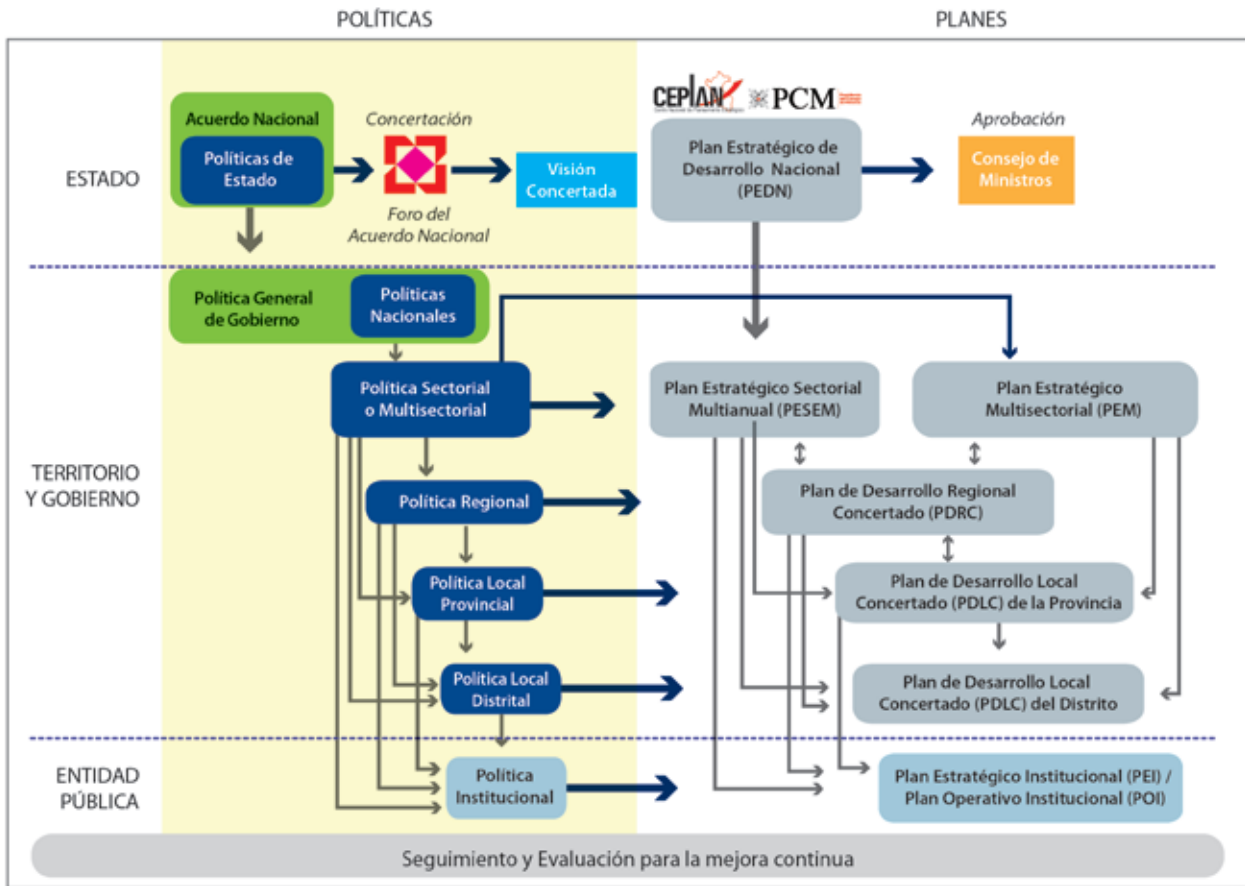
POLÍTICAS

PLANES

ESTADO

Acuerdo Nacional

Políticas de Estado

Concertación

Foro del Acuerdo Nacional

Visión Concertada

CEPLAN PCM

Plan Estratégico de Desarrollo Nacional (PEDN)

Aprobación

Consejo de Ministros

TERRITORIO Y GOBIERNO

Política General de Gobierno

Políticas Nacionales

Política Sectorial o Multisectorial

Plan Estratégico Sectorial Multianual (PESEM)

Plan Estratégico Multisectorial (PEM)

Política Regional

Plan de Desarrollo Regional Concertado (PDRC)

Política Local Provincial

Plan de Desarrollo Local Concertado (PDLC) de la Provincia

Política Local Distrital

Plan de Desarrollo Local Concertado (PDLC) del Distrito

ENTIDAD PÚBLICA

Política Institucional

Plan Estratégico Institucional (PEI) / Plan Operativo Institucional (POI)

Seguimiento y Evaluación para la mejora continua